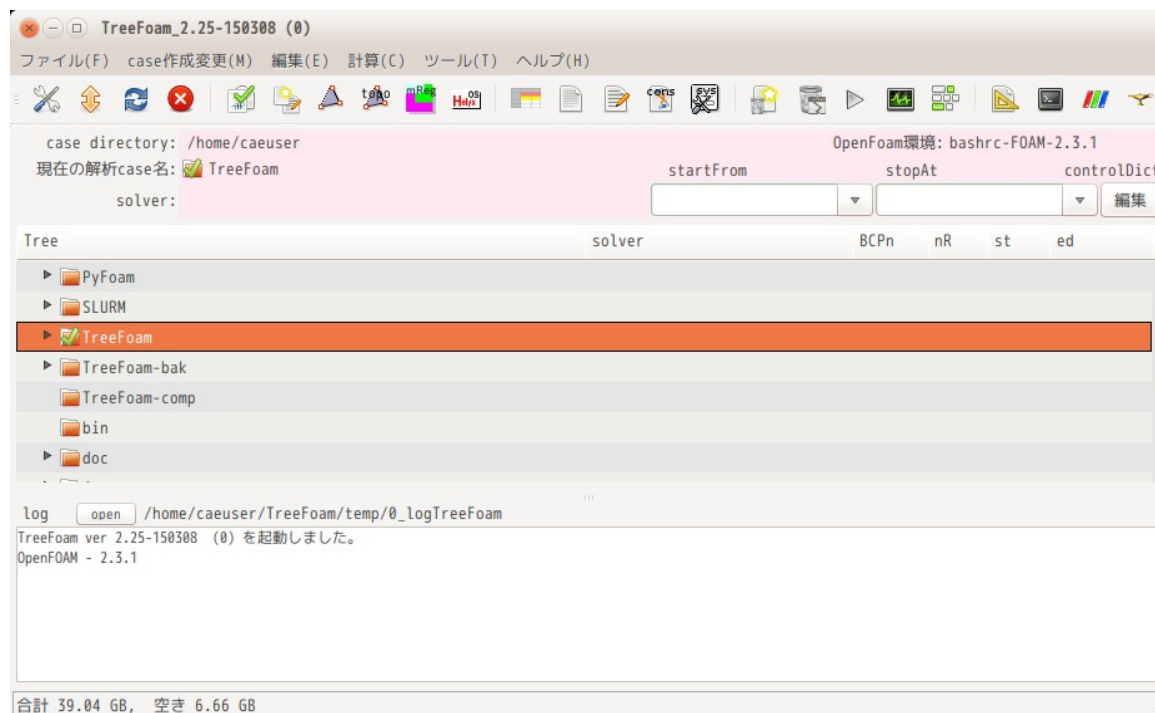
TreeFoam_2.25-150308 (0)

ファイル(F) case作成変更(M) 編集(E) 計算(C) ツール(T) ヘルプ(H)

topo mReg Help cons sys

case directory: /home/caeuser
OpenFoam環境: bashrc-FOAM-2.3.1
現在の解析case名: TreeFoam
startFrom stopAt controlDict
solver:
編集

| Tree | solver | BCPn | nR | st | ed |
|---|---|---|---|---|---|
| PyFoam | | | | | |
| SLURM | | | | | |
| TreeFoam | | | | | |
| TreeFoam-bak | | | | | |
| TreeFoam-comp | | | | | |
| bin | | | | | |
| doc | | | | | |

log open /home/caeuser/TreeFoam/temp/0_logTreeFoam
TreeFoam ver 2.25-150308 (0) を起動しました。
OpenFOAM - 2.3.1

合計 39.04 GB, 空き 6.66 GB